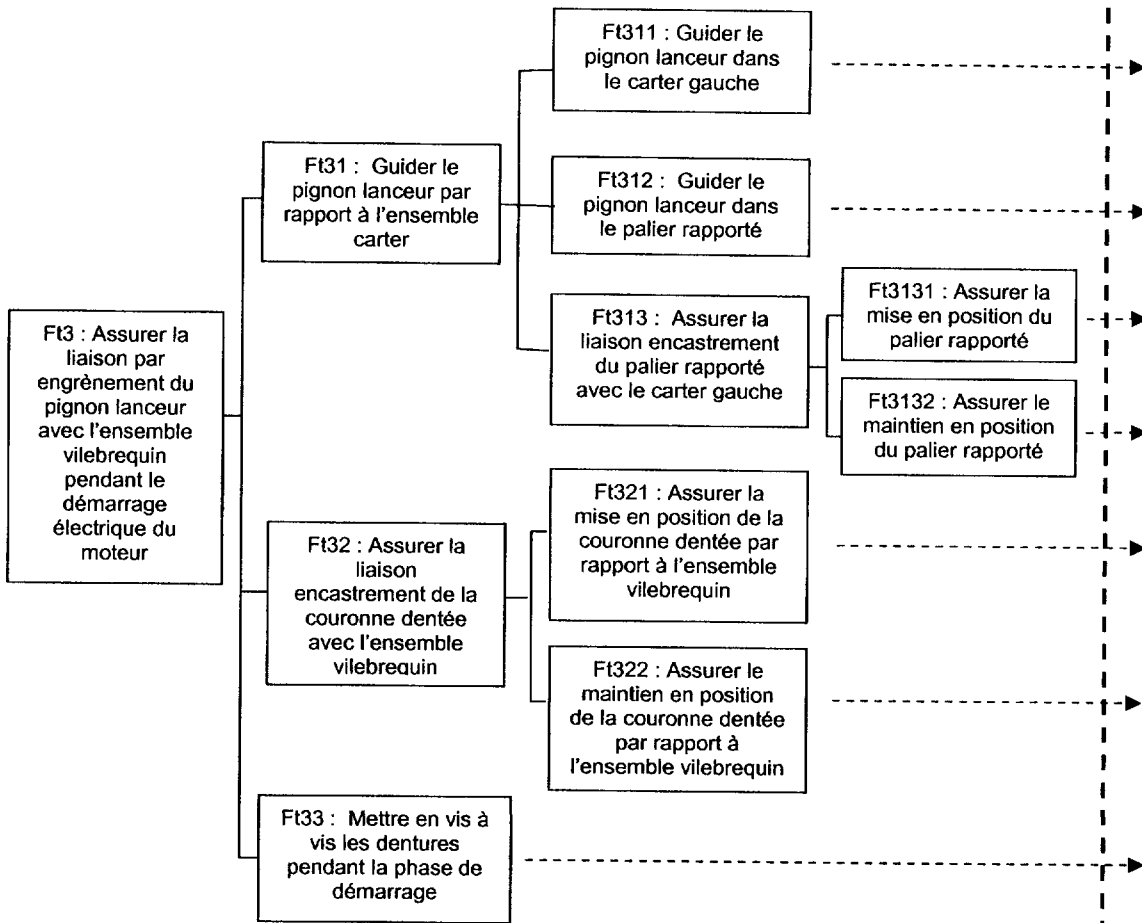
Ft3 : Assurer la liaison par engrènement du pignon lanceur avec l'ensemble vilebrequin pendant le démarrage électrique du moteur

Ft31 : Guider le pignon lanceur par rapport à l'ensemble carter

Ft311 : Guider le pignon lanceur dans le carter gauche

Ft312 : Guider le pignon lanceur dans le palier rapporté

Ft313 : Assurer la liaison encastrement du palier rapporté avec le carter gauche

Ft3131 : Assurer la mise en position du palier rapporté

Ft3132 : Assurer le maintien en position du palier rapporté

Ft32 : Assurer la liaison encastrement de la couronne dentée avec l'ensemble vilebrequin

Ft321 : Assurer la mise en position de la couronne dentée par rapport à l'ensemble vilebrequin

Ft322 : Assurer le maintien en position de la couronne dentée par rapport à l'ensemble vilebrequin

Ft33 : Mettre en vis à vis les dentures pendant la phase de démarrage